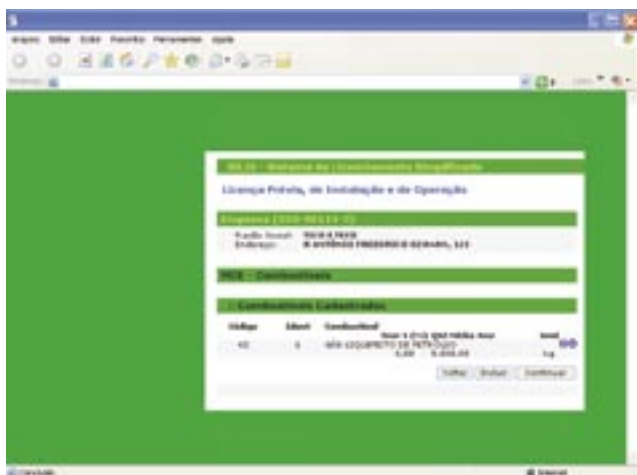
Arquivo Editar Exibir Favoritos Ferramentas Ajuda

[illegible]

Licença Prévia, de Instalação e de Operação

Empresa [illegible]

Razão Social: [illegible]
Endereço: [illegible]

MCE - Combustíveis

Combustíveis Cadastrados

| Código | Ident | Combustível | | Unid |
|---|---|---|---|---|
| 45 | 6 | GÁS LIQUEFEITO DE PETRÓLEO | 6,00 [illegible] | kg |

Voltar | Excluir | Continuar

Concluído | Internet